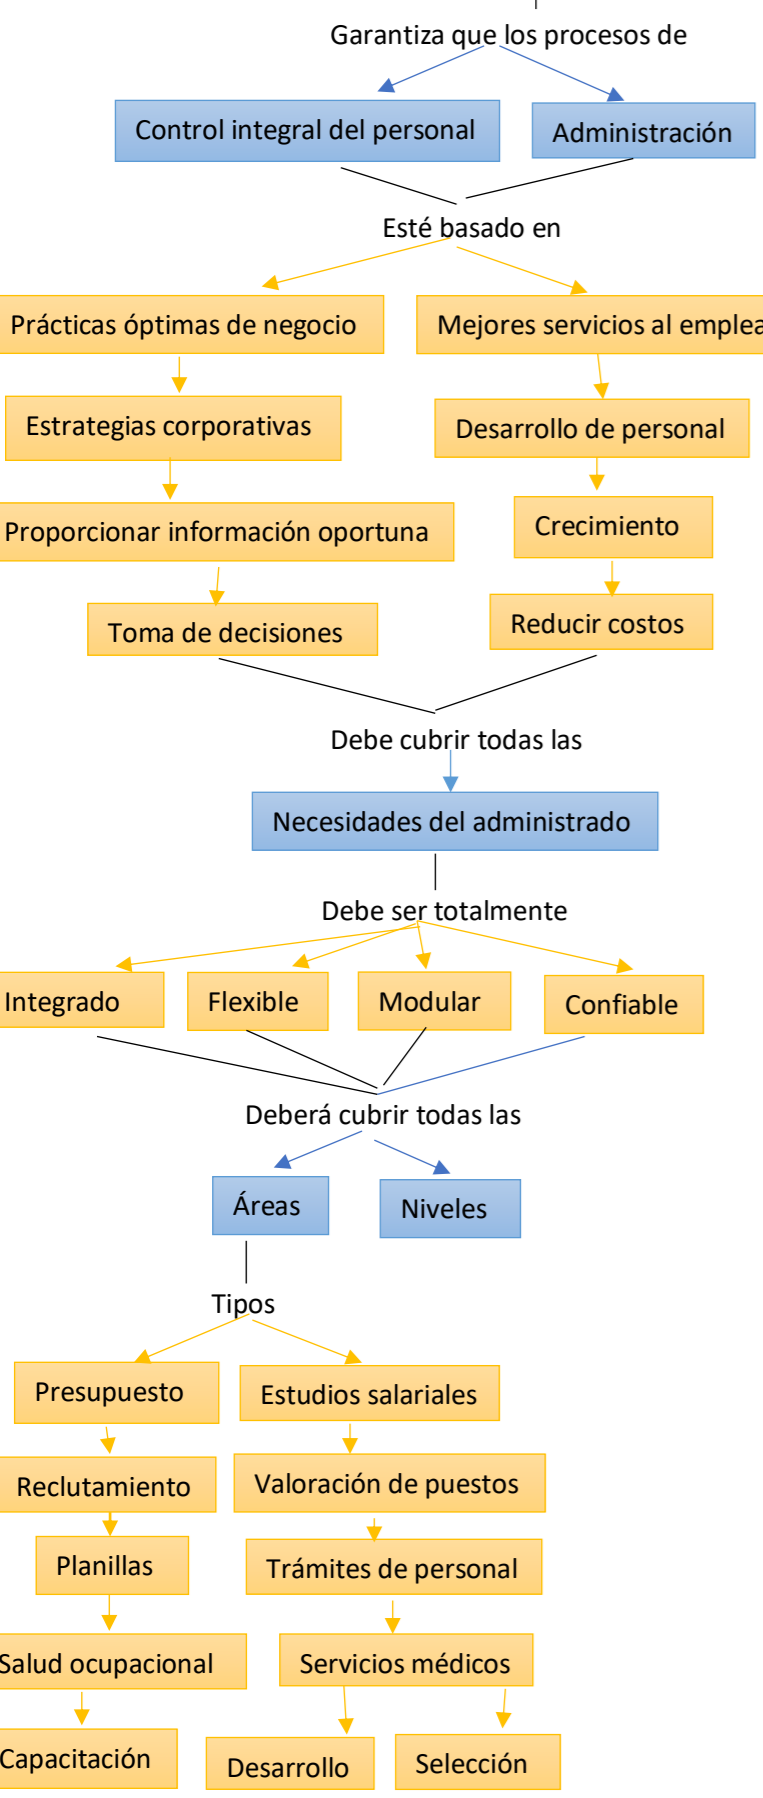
Garantiza que los procesos de

Control integral del personal

Administración

Esté basado en

Prácticas óptimas de negocio

Mejores servicios al emplea

Estrategias corporativas

Desarrollo de personal

Proporcionar información oportuna

Crecimiento

Toma de decisiones

Reducir costos

Debe cubrir todas las

Necesidades del administrado

Debe ser totalmente

Integrado

Flexible

Modular

Confiable

Deberá cubrir todas las

Áreas

Niveles

Tipos

Presupuesto

Estudios salariales

Reclutamiento

Valoración de puestos

Planillas

Trámites de personal

Salud ocupacional

Servicios médicos

Capacitación

Desarrollo

Selección